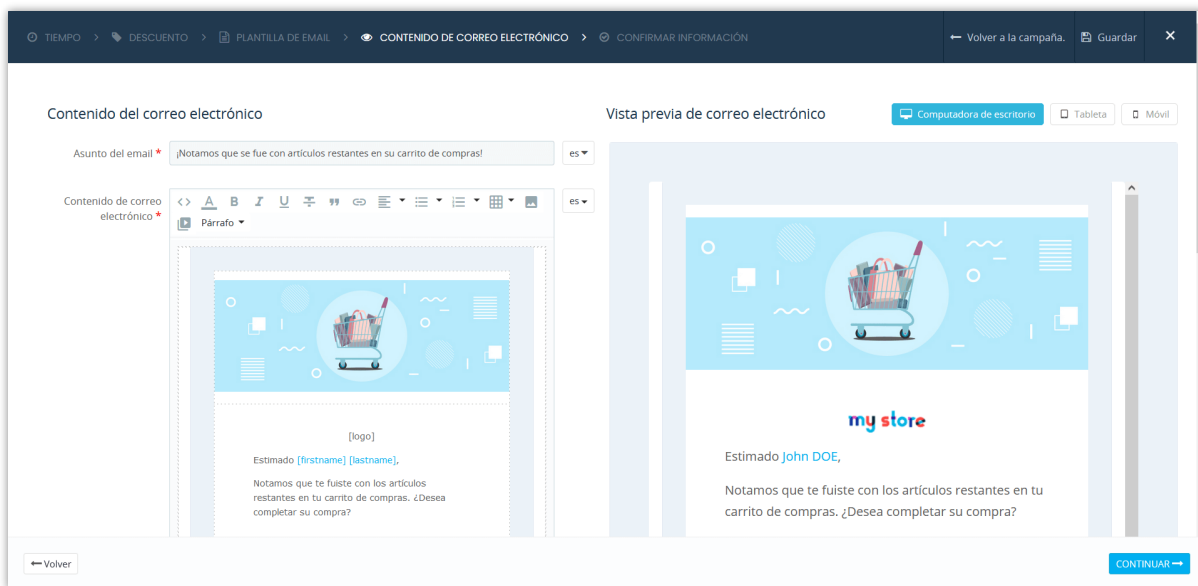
TIEMPO > DESCUENTO > PLANTILLA DE EMAIL > CONTENIDO DE CORREO ELECTRÓNICO > CONFIRMAR INFORMACIÓN

Volver a la campaña. Guardar

Contenido del correo electrónico

Asunto del email * ¡Notamos que se fue con artículos restantes en su carrito de compras! es

Contenido de correo electrónico * es

Párrafo

[logo]

Estimado [firstname] [lastname],

Notamos que te fuiste con los artículos restantes en tu carrito de compras. ¿Desea completar su compra?

Vista previa de correo electrónico

Computadora de escritorio Tableta Móvil

my store

Estimado John DOE,

Notamos que te fuiste con los artículos restantes en tu carrito de compras. ¿Desea completar su compra?

Volver

CONTINUAR